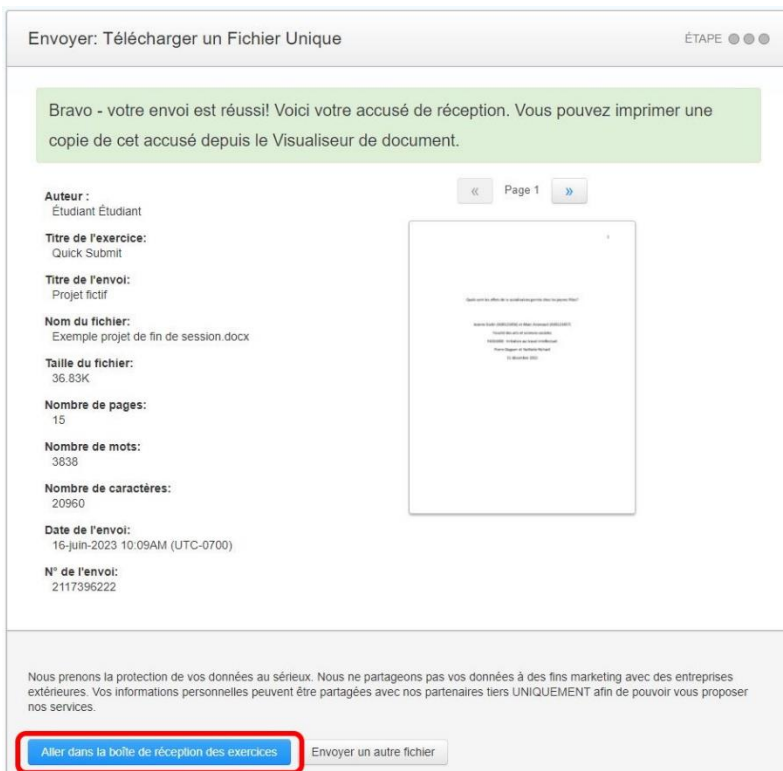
Envoyer: Télécharger un Fichier Unique

ÉTAPE

Bravo - votre envoi est réussi! Voici votre accusé de réception. Vous pouvez imprimer une copie de cet accusé depuis le Visualiseur de document.

Auteur :
Étudiant Étudiant

Titre de l'exercice:
Quick Submit

Titre de l'envoi:
Projet fictif

Nom du fichier:
Exemple projet de fin de session.docx

Taille du fichier:
36.83K

Nombre de pages:
15

Nombre de mots:
3838

Nombre de caractères:
20960

Date de l'envoi:
16-juin-2023 10:09AM (UTC-0700)

N° de l'envoi:
2117396222

« Page 1 »

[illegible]

Nous prenons la protection de vos données au sérieux. Nous ne partageons pas vos données à des fins marketing avec des entreprises extérieures. Vos informations personnelles peuvent être partagées avec nos partenaires tiers UNIQUEMENT afin de pouvoir vous proposer nos services.

Aller dans la boîte de réception des exercices

Envoyer un autre fichier